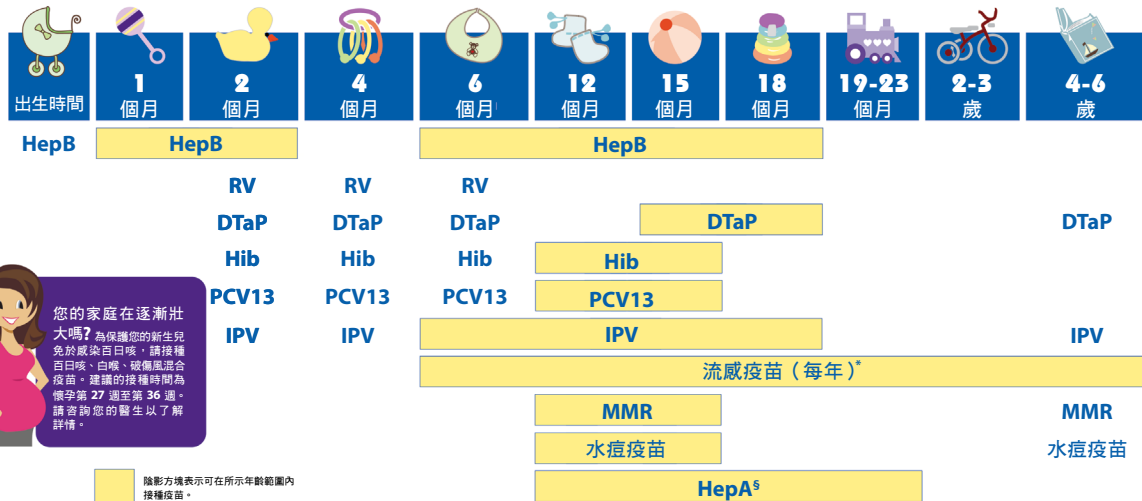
| 出生時間 | 1 個月 | 2 個月 | 4 個月 | 6 個月 | 12 個月 | 15 個月 | 18 個月 | 19-23 個月 | 2-3 歲 | 4-6 歲 |
|---|---|---|---|---|---|---|---|---|---|---|

HepB HepB HepB

RV RV RV

DTaP DTaP DTaP DTaP DTaP

Hib Hib Hib Hib

PCV13 PCV13 PCV13 PCV13

IPV IPV IPV IPV

流感疫苗（每年）*

MMR MMR

水痘疫苗 水痘疫苗

HepA§

您的家庭在逐漸壯大嗎？為保護您的新生兒免於感染百日咳，請接種百日咳、白喉、破傷風混合疫苗。建議的接種時間為懷孕第 27 週至第 36 週。請咨詢您的醫生以了解詳情。

陰影方塊表示可在所示年齡範圍內接種疫苗。